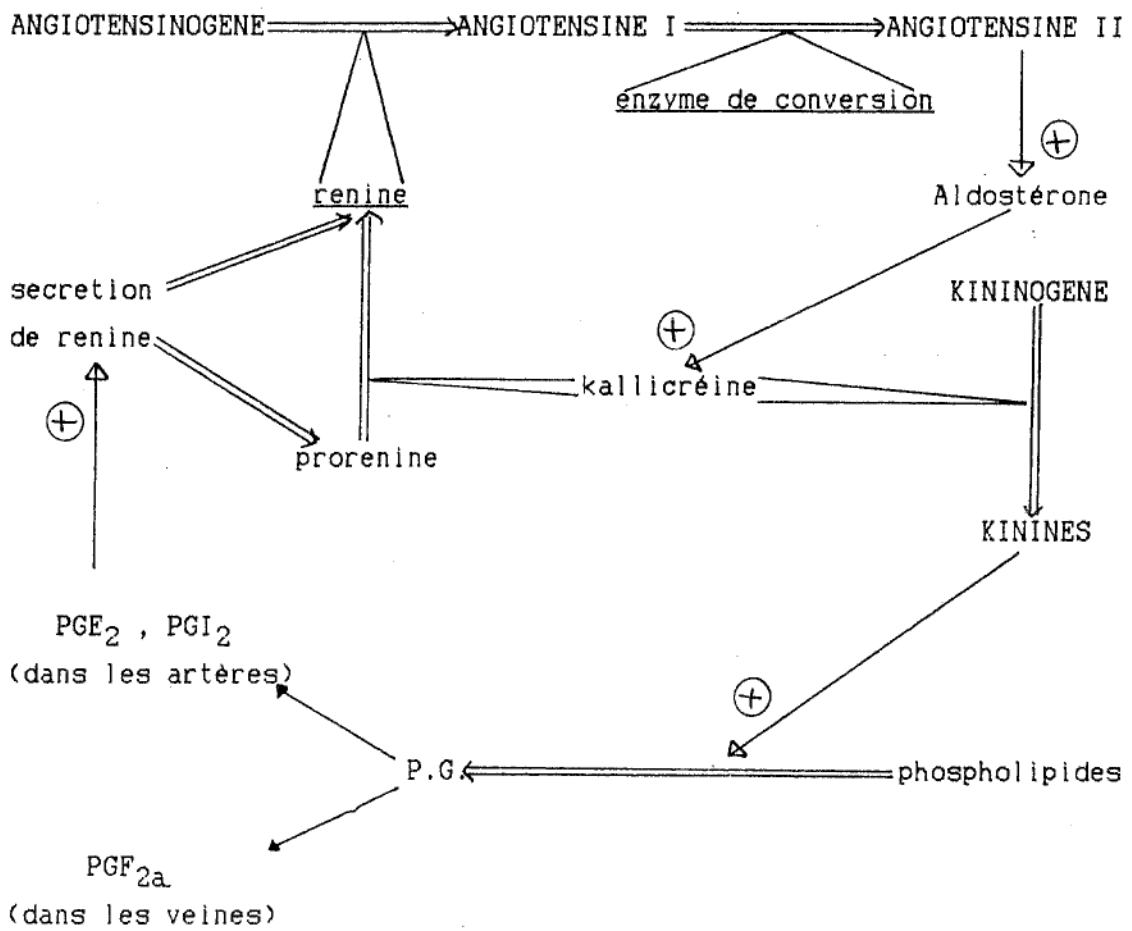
ANGIOTENSINOGENE ANGIOTENSINE I ANGIOTENSINE II

enzyme de conversion

$\oplus$

renine

Aldostérone

secretion de renine

KININOGENE

$\oplus$

kallicréine

$\oplus$

prorenine

KININES

$PGE_2$ , $PGI_2$
(dans les artères)

$\oplus$

P.G

phospholipides

$PGF_{2a}$
(dans les veines)